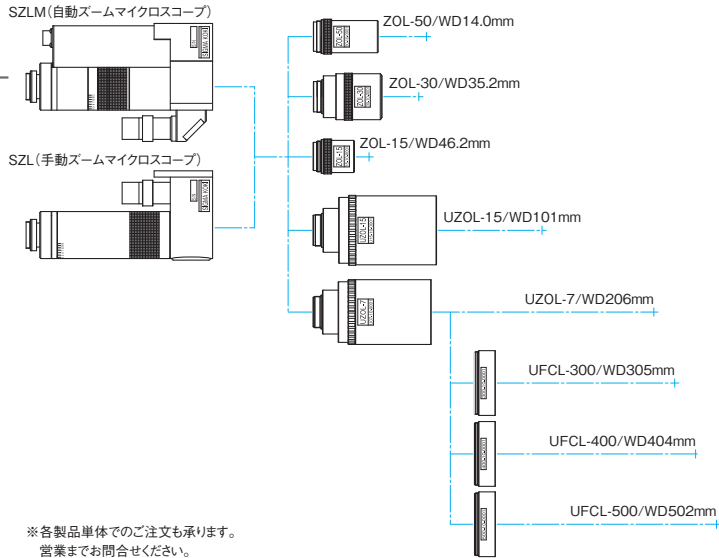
SZLM（自動ズームマイクロスコープ）

SZL（手動ズームマイクロスコープ）

ZOL-50/WD14.0mm

ZOL-30/WD35.2mm

ZOL-15/WD46.2mm

UZOL-15/WD101mm

UZOL-7/WD206mm

UFCL-300/WD305mm

UFCL-400/WD404mm

UFCL-500/WD502mm

※各製品単体でのご注文も承ります。
営業までお問合せください。